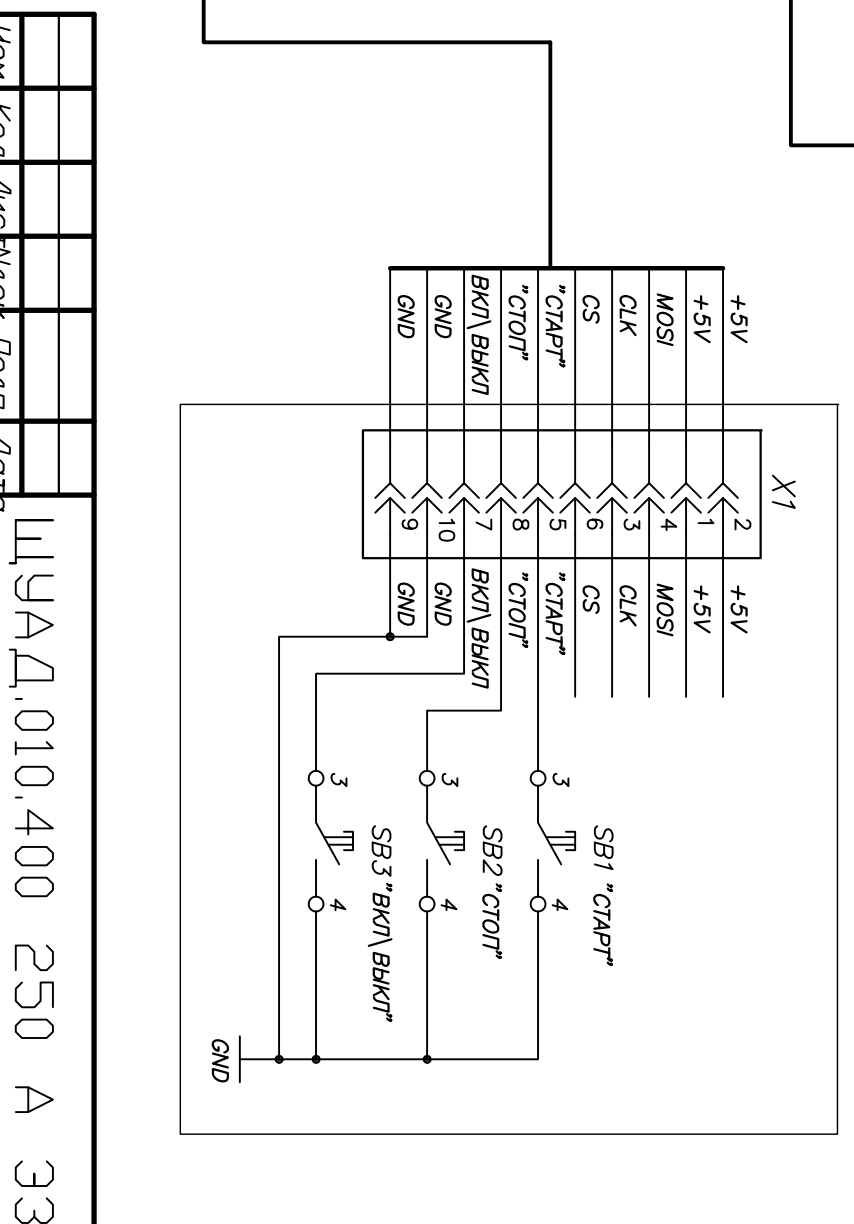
+5V
+5V
MOSI
CLK
CS
"СТАРТ"
"СТОП"
ВКЛ\ВЫКЛ
GND
GND

X1
2
1
4
3
6
5
8
7
10
9

+5V
+5V
MOSI
CLK
CS
"СТАРТ"
"СТОП"
ВКЛ\ВЫКЛ
GND
GND

3
SB1 "СТАРТ"
4
3
SB2 "СТОП"
4
3
SB3 "ВКЛ\ВЫКЛ"
4

GND

Изм. Кол. Лист №док. Подп. Дата

ШУАД.010.400 250 А ЭЗ